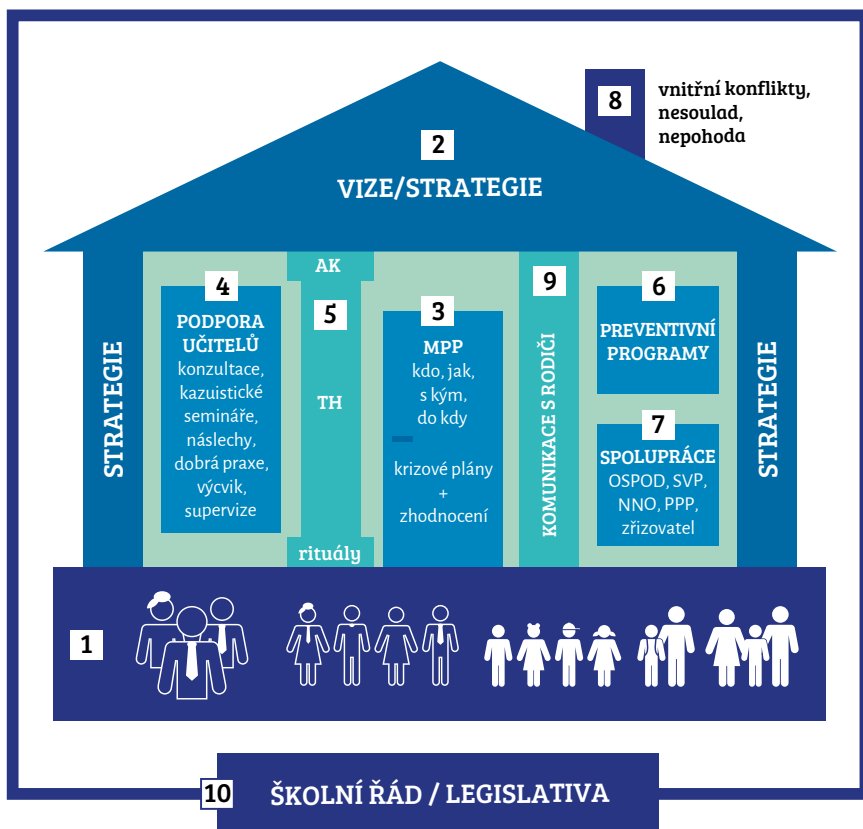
8
vnitřní konflikty, nesoulad, nepohoda

2
VIZE/STRATEGIE

STRATEGIE

AK

4
PODPORA UČITELŮ
konzultace, kazuistické semináře, náslechy, dobrá praxe, výcvik, supervize

5
TH
rituály

3
MPP
kdo, jak, s kým, do kdy
krizové plány + zhodnocení

9
KOMUNIKACE S RODIČI

6
PREVENTIVNÍ PROGRAMY

7
SPOLUPRÁCE
OSPOD, SVP, NNO, PPP, zřizovatel

STRATEGIE

1

10
ŠKOLNÍ ŘÁD / LEGISLATIVA